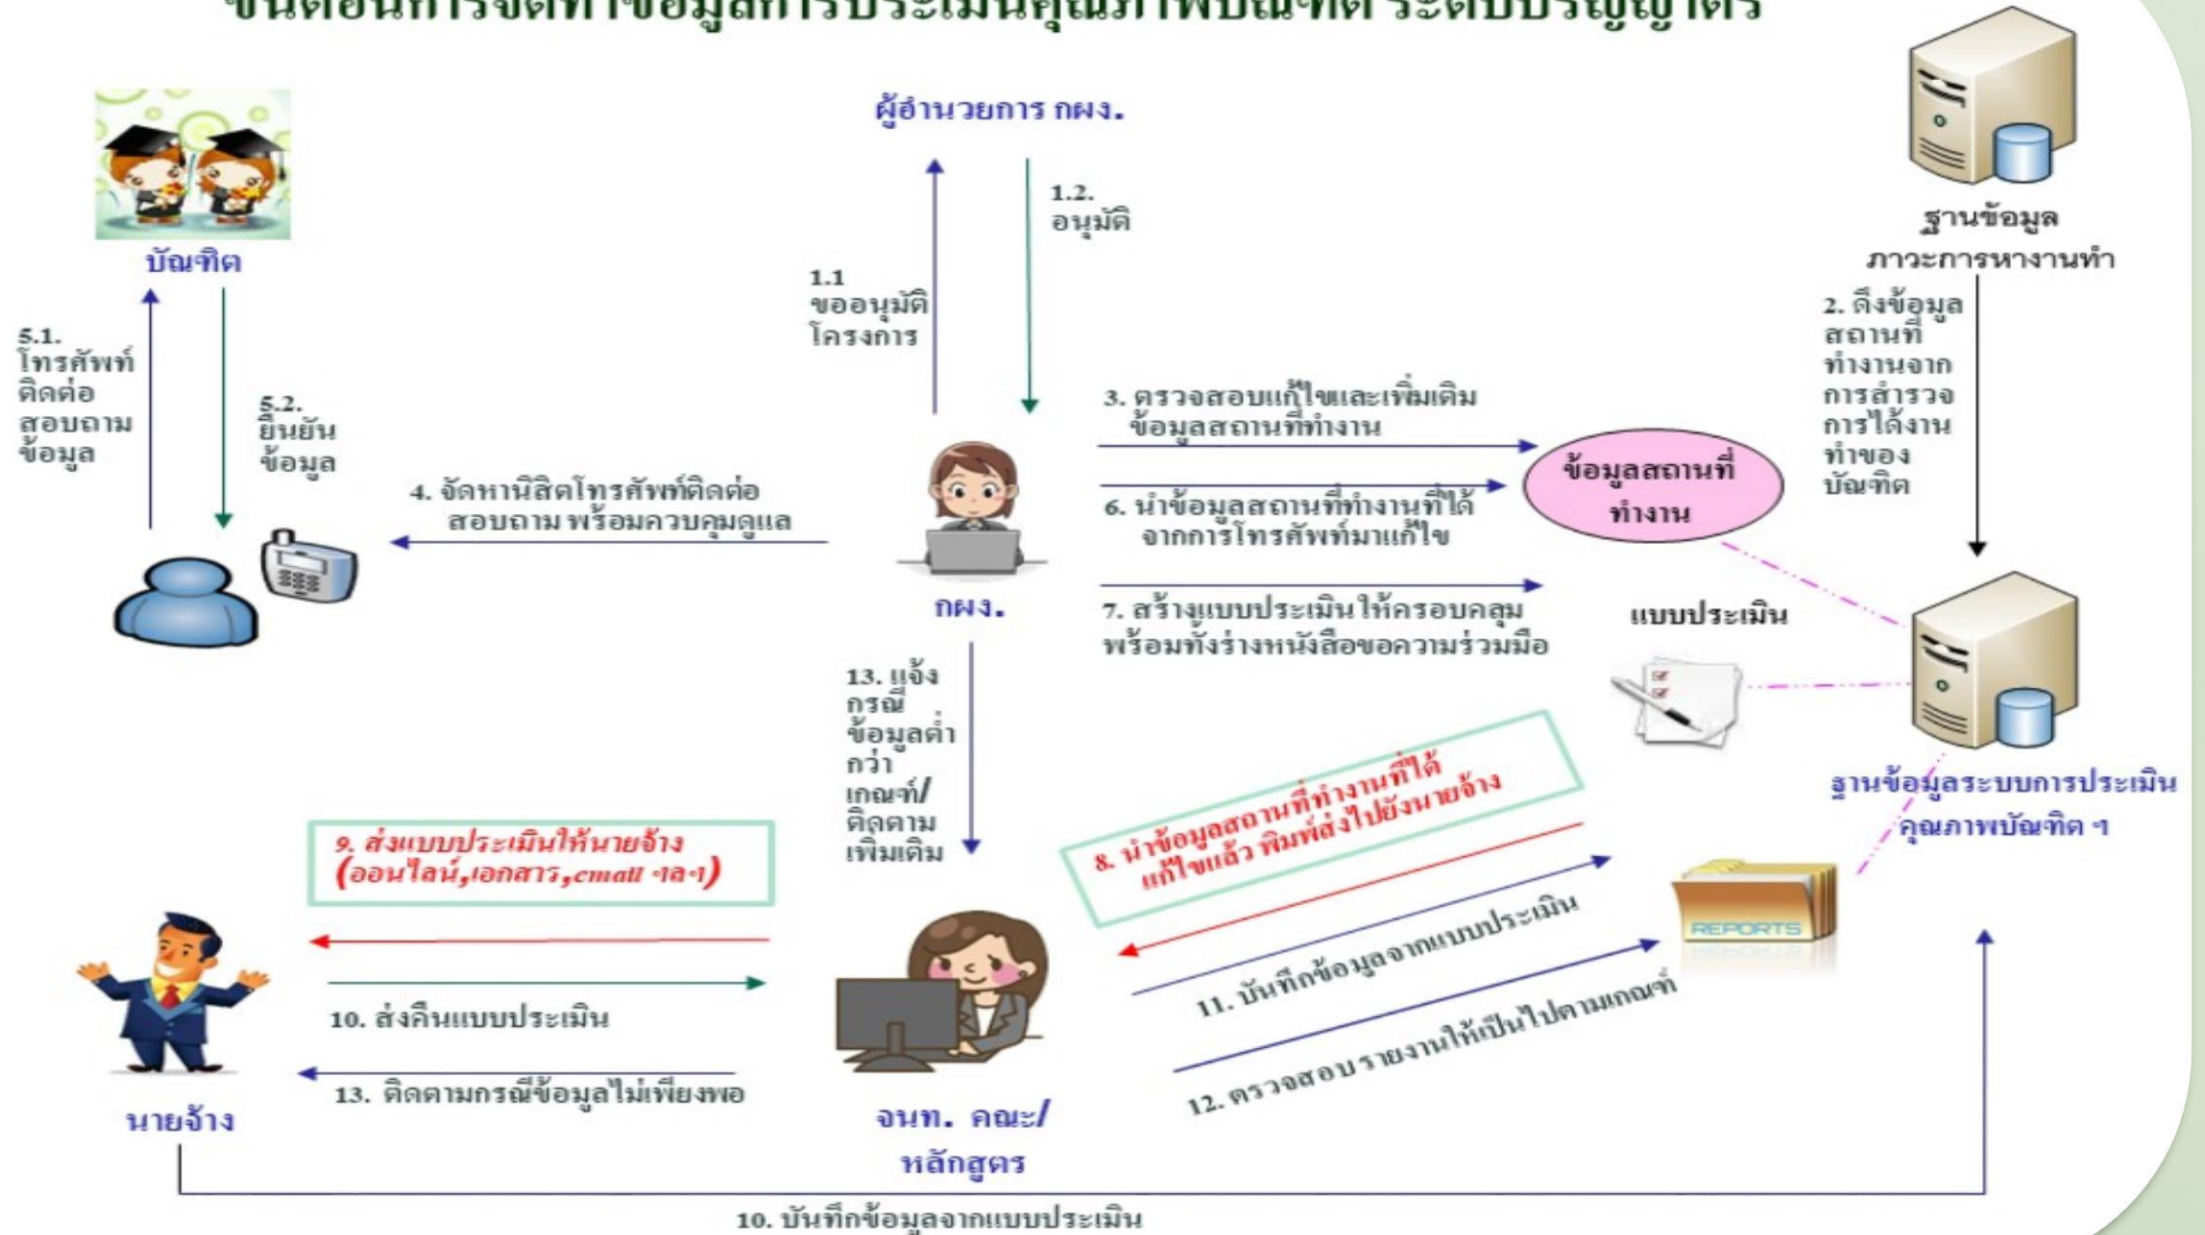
ขั้นตอนการจัดทำข้อมูลการประเมินคุณภาพบัณฑิต ระดับปริญญาตรี

ผู้อำนวยการ กผง.

บัณฑิต

1.1 ขออนุมัติโครงการ

1.2. อนุมัติ

ฐานข้อมูล ภาวะการหางานทำ

2. ดึงข้อมูลสถานที่ทำงานจากการสำรวจการได้งานทำของบัณฑิต

5.1. โทรศัพท์ติดต่อสอบถามข้อมูล

5.2. ยืนยันข้อมูล

3. ตรวจสอบแก้ไขและเพิ่มเติมข้อมูลสถานที่ทำงาน

ข้อมูลสถานที่ทำงาน

4. จัดหานิสิตโทรศัพท์ติดต่อสอบถาม พร้อมควบคุมดูแล

6. นำข้อมูลสถานที่ทำงานที่ได้จากการโทรศัพท์มาแก้ไข

กผง.

7. สร้างแบบประเมินให้ครอบคลุม พร้อมทั้งร่างหนังสือขอความร่วมมือ

แบบประเมิน

13. แจ้งกรณีข้อมูลต่ำกว่าเกณฑ์/ติดตามเพิ่มเติม

ฐานข้อมูลระบบการประเมินคุณภาพบัณฑิต ฯ

9. ส่งแบบประเมินให้นายจ้าง (ออนไลน์,เอกสาร,email ฯลฯ)

8. นำข้อมูลสถานที่ทำงานที่ได้แก้ไขแล้ว พิมพ์ส่งไปยังนายจ้าง

REPORTS

11. บันทึกข้อมูลจากแบบประเมิน

10. ส่งคืนแบบประเมิน

12. ตรวจสอบรายงานให้เป็นไปตามเกณฑ์

13. ติดตามกรณีข้อมูลไม่เพียงพอ

นายจ้าง

จนท. คณะ/หลักสูตร

10. บันทึกข้อมูลจากแบบประเมิน